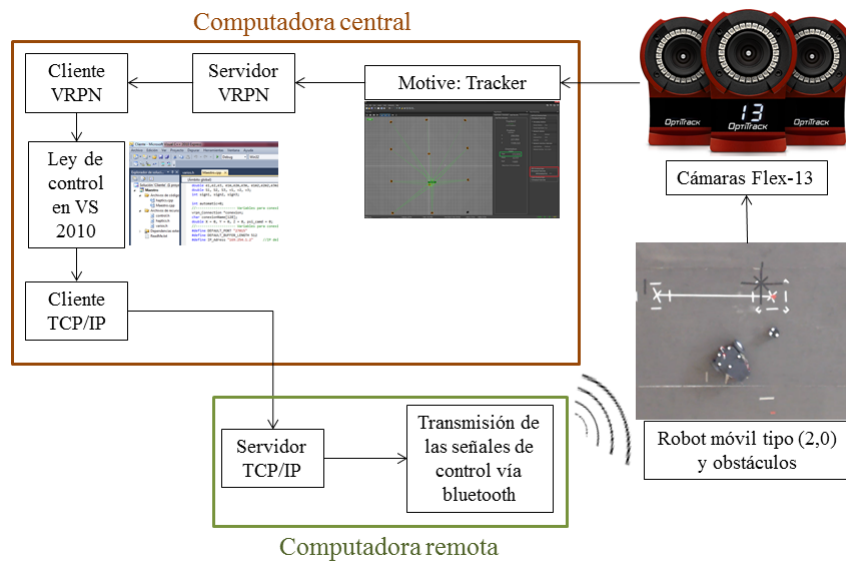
Computadora central

Cliente VRPN

Servidor VRPN

Motive: Tracker

Ley de control en VS 2010

Cliente TCP/IP

13

OptiTrack

OptiTrack

OptiTrack

Cámaras Flex-13

Servidor TCP/IP

Transmisión de las señales de control vía bluetooth

Robot móvil tipo (2,0) y obstáculos

Computadora remota